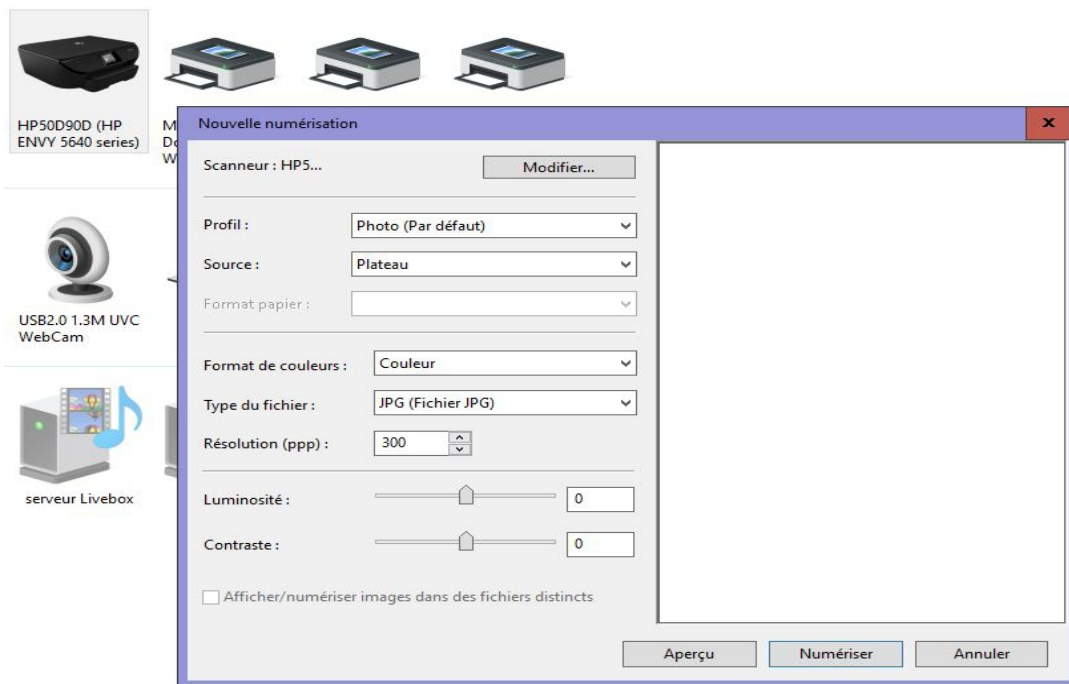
HP50D90D (HP ENVY 5640 series)

M
Do
W

USB2.0 1.3M UVC WebCam

serveur Livebox

Nouvelle numérisation

x

Scanneur : HP5...

Modifier...

Profil :
Photo (Par défaut)

Source :
Plateau

Format papier :

Format de couleurs :
Couleur

Type du fichier :
JPG (Fichier JPG)

Résolution (ppp) :
300

Luminosité :
0

Contraste :
0

Afficher/numériser images dans des fichiers distincts

Aperçu

Numériser

Annuler